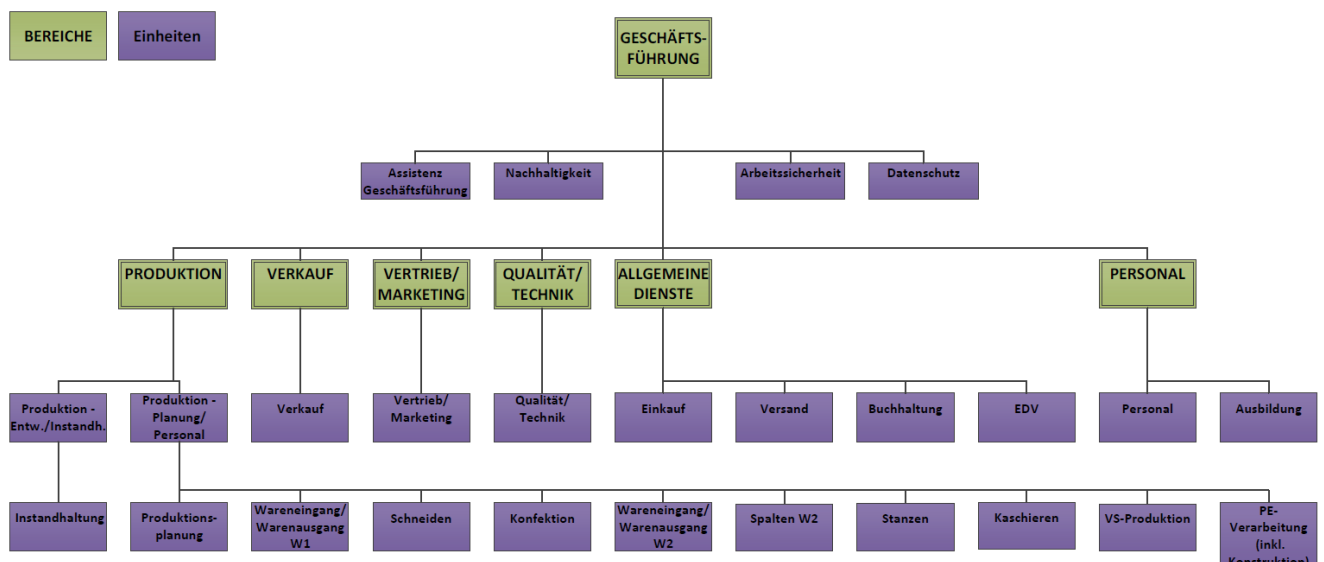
BEREICHE

Einheiten

GESCHÄFTS-FÜHRUNG

Assistenz Geschäftsführung

Nachhaltigkeit

Arbeitssicherheit

Datenschutz

PRODUKTION

VERKAUF

VERTRIEB/ MARKETING

QUALITÄT/ TECHNIK

ALLGEMEINE DIENSTE

PERSONAL

Produktion - Entw./Instandh.

Produktion - Planung/ Personal

Verkauf

Vertrieb/ Marketing

Qualität/ Technik

Einkauf

Versand

Buchhaltung

EDV

Personal

Ausbildung

Instandhaltung

Produktions-planung

Wareneingang/ Warenausgang W1

Schneiden

Konfektion

Wareneingang/ Warenausgang W2

Spalten W2

Stanzen

Kaschieren

VS-Produktion

PE-Verarbeitung (inkl. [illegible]